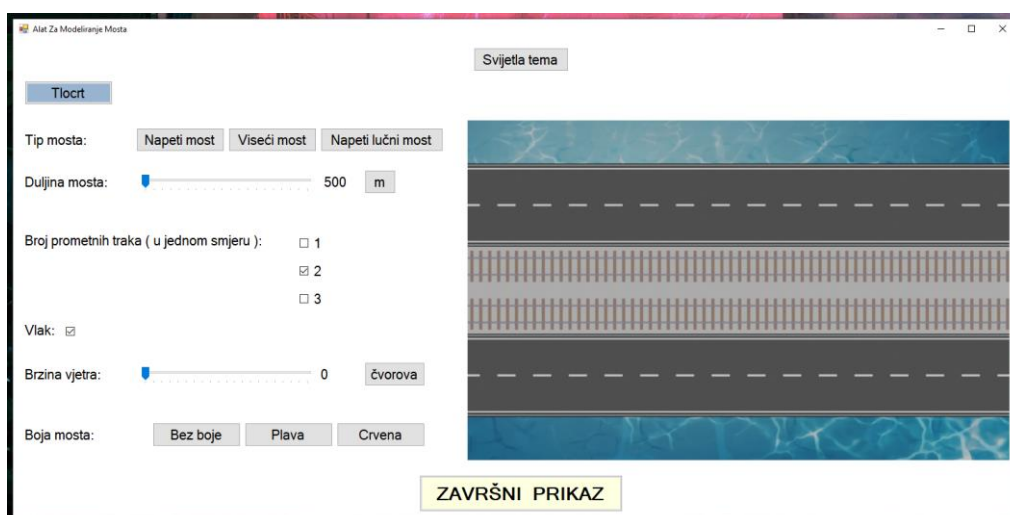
Alat Za Modeliranje Mosta

Svijetla tema

Tlocrt

Tip mosta: Napeti most Viseći most Napetí lučni most

Duljina mosta: 500 m

Broj prometnih traka ( u jednom smjeru ):
☐ 1
☑ 2
☐ 3

Vlak: ☑

Brzina vjetra: 0 čvorova

Boja mosta: Bez boje Plava Crvena

ZAVRŠNI PRIKAZ